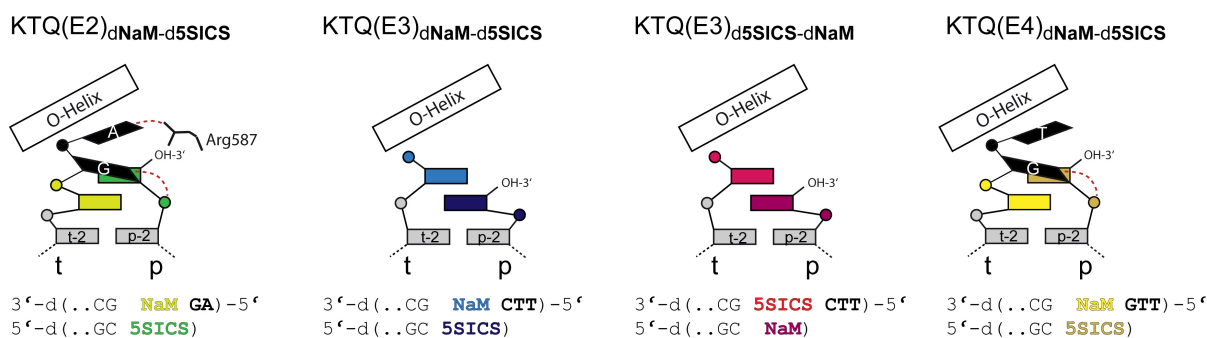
KTQ(E2)$_{\text{dNaM-d5SICS}}$

O-Helix
A
Arg587
G
OH-3′
t-2
p-2
t
p

3′-d(..CG NaM GA)-5′
5′-d(..GC 5SICS)

KTQ(E3)$_{\text{dNaM-d5SICS}}$

O-Helix
OH-3′
t-2
p-2
t
p

3′-d(..CG NaM CTT)-5′
5′-d(..GC 5SICS)

KTQ(E3)$_{\text{d5SICS-dNaM}}$

O-Helix
OH-3′
t-2
p-2
t
p

3′-d(..CG 5SICS CTT)-5′
5′-d(..GC NaM)

KTQ(E4)$_{\text{dNaM-d5SICS}}$

O-Helix
T
G
OH-3′
t-2
p-2
t
p

3′-d(..CG NaM GTT)-5′
5′-d(..GC 5SICS)